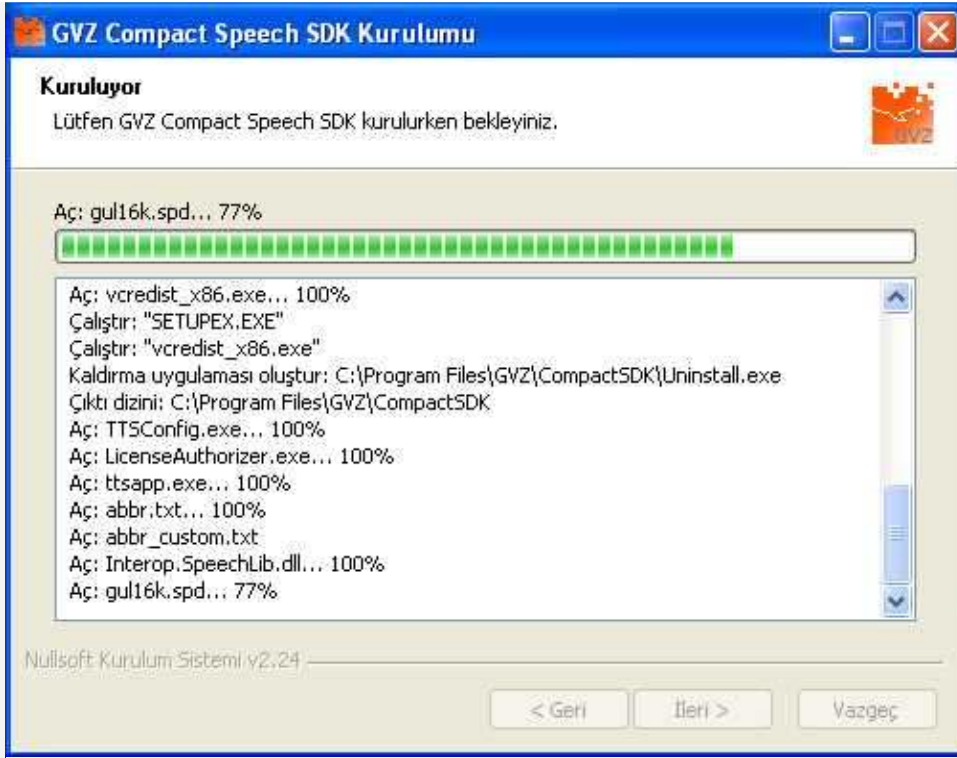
GVZ Compact Speech SDK Kurulumu

Kuruluyor
Lütfen GVZ Compact Speech SDK kurulurken bekleyiniz.

GVZ

Aç: gul16k.spd... 77%

Aç: vcredist_x86.exe... 100%
Çalıştır: "SETUPEX.EXE"
Çalıştır: "vcredist_x86.exe"
Kaldırma uygulaması oluştur: C:\Program Files\GVZ\CompactSDK\Uninstall.exe
Çıktı dizini: C:\Program Files\GVZ\CompactSDK
Aç: TTSConfig.exe... 100%
Aç: LicenseAuthorizer.exe... 100%
Aç: ttsapp.exe... 100%
Aç: abbr.txt... 100%
Aç: abbr_custom.txt
Aç: Interop.SpeechLib.dll... 100%
Aç: gul16k.spd... 77%

Nullsoft Kurulum Sistemi v2.24

< Geri
İleri >
Vazgeç